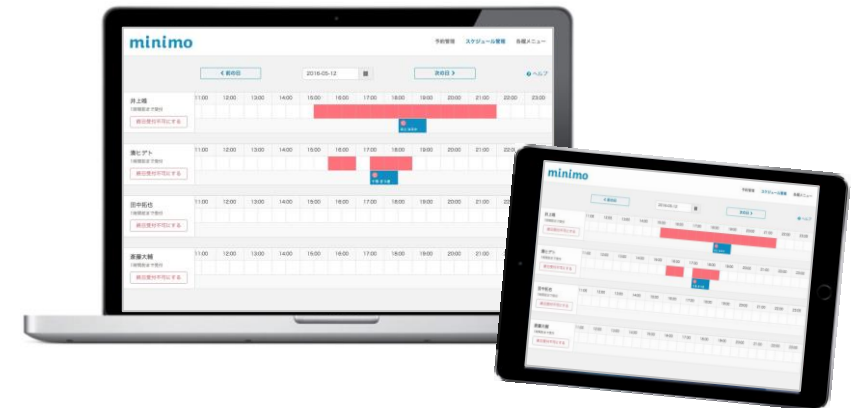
minimo

予約管理　スケジュール管理　各種メニュー

< 前の日　2016-05-12　次の日 >　? ヘルプ

井上晴
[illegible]
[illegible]

11:00　12:00　13:00　14:00　15:00　16:00　17:00　18:00　19:00　20:00　21:00　22:00　23:00

湊ヒデト
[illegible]
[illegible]

11:00　12:00　13:00　14:00　15:00　16:00　17:00　18:00　19:00　20:00　21:00　22:00　23:00

田中拓也
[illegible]
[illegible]

11:00　12:00　13:00　14:00　15:00　16:00　17:00　18:00　19:00　20:00　21:00　22:00　23:00

斎藤大輔
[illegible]
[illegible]

11:00　12:00　13:00　14:00　15:00　16:00　17:00　18:00　19:00　20:00　21:00　22:00　23:00

minimo

予約管理　スケジュール管理　各種メニュー

< 前の日　2016-05-12　次の日 >　? ヘルプ

井上晴
湊ヒデト
田中拓也
斎藤大輔

11:00　12:00　13:00　14:00　15:00　16:00　17:00　18:00　19:00　20:00　21:00　22:00　23:00